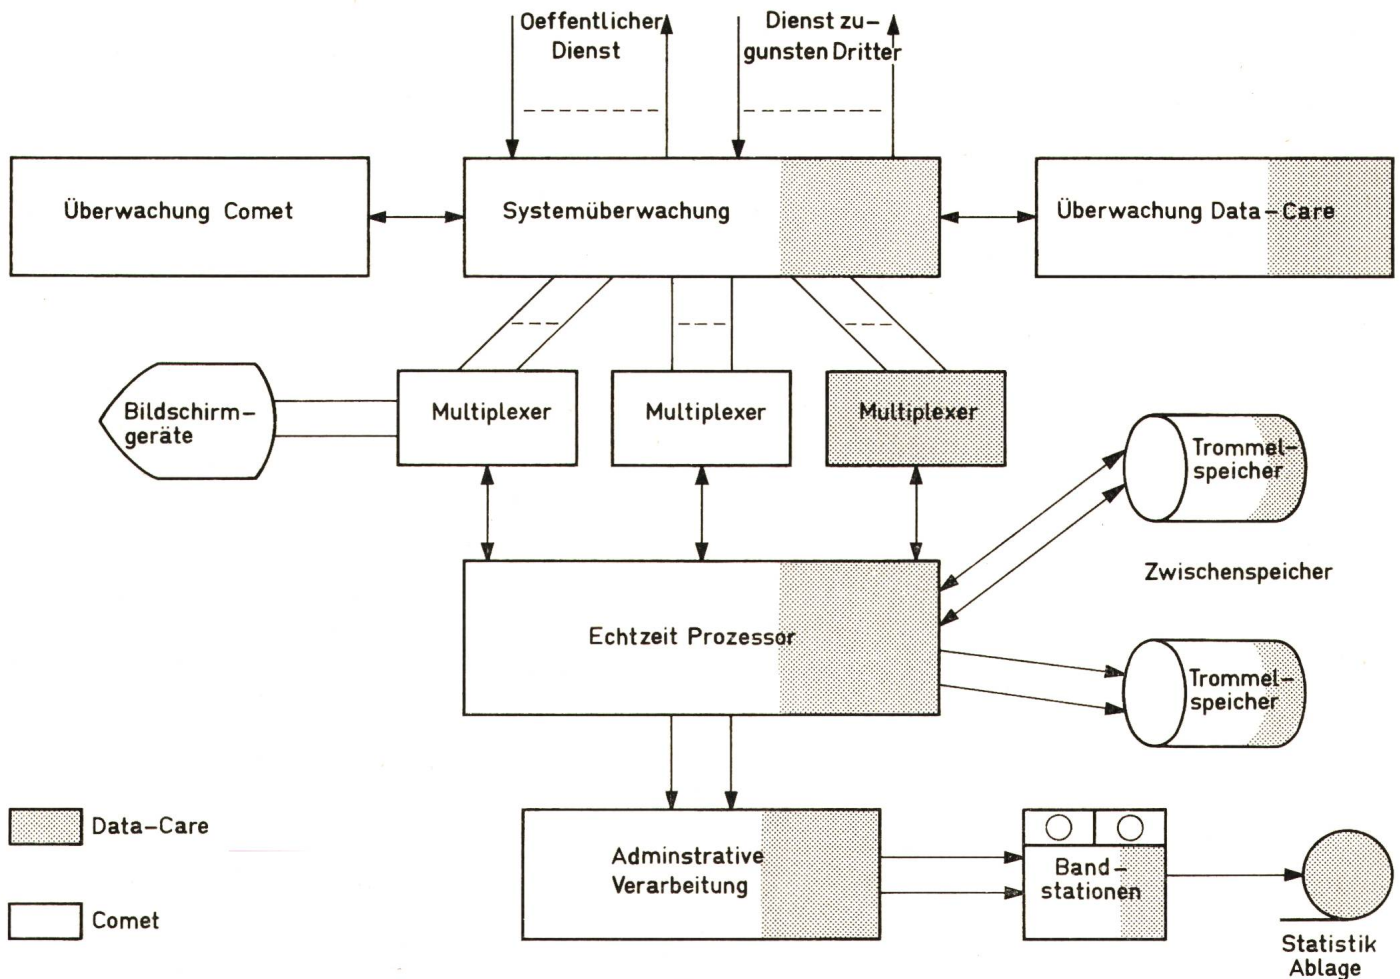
Oeffentlicher Dienst

Dienst zugunsten Dritter

Überwachung Comet

Systemüberwachung

Überwachung Data-Care

Bildschirmgeräte

Multiplexer

Multiplexer

Multiplexer

Trommelspeicher

Zwischenspeicher

Echtzeit Prozessor

Trommelspeicher

Data-Care

Comet

Adminstrative Verarbeitung

Bandstationen

Statistik Ablage